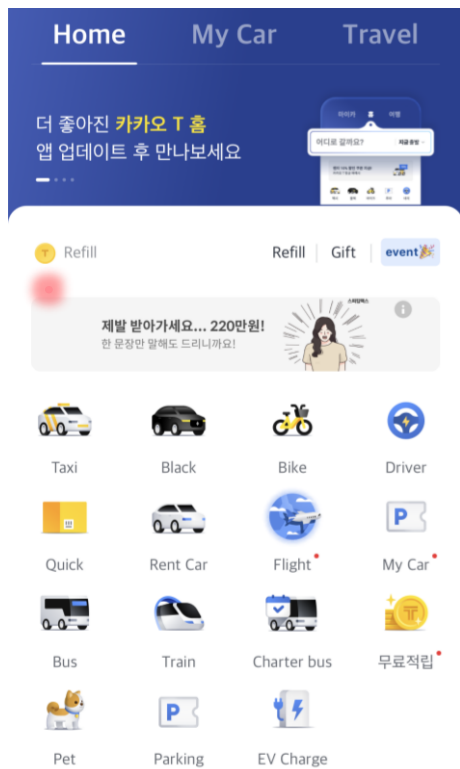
Home My Car Travel

더 좋아진 카카오 T 홈
앱 업데이트 후 만나보세요

어디로 갈까요?

T Refill

Refill | Gift | event

제발 받아가세요... 220만원!
한 문장만 말해도 드리니까요!

Taxi
Black
Bike
Driver
Quick
Rent Car
Flight
My Car
Bus
Train
Charter bus
무료적립
Pet
Parking
EV Charge